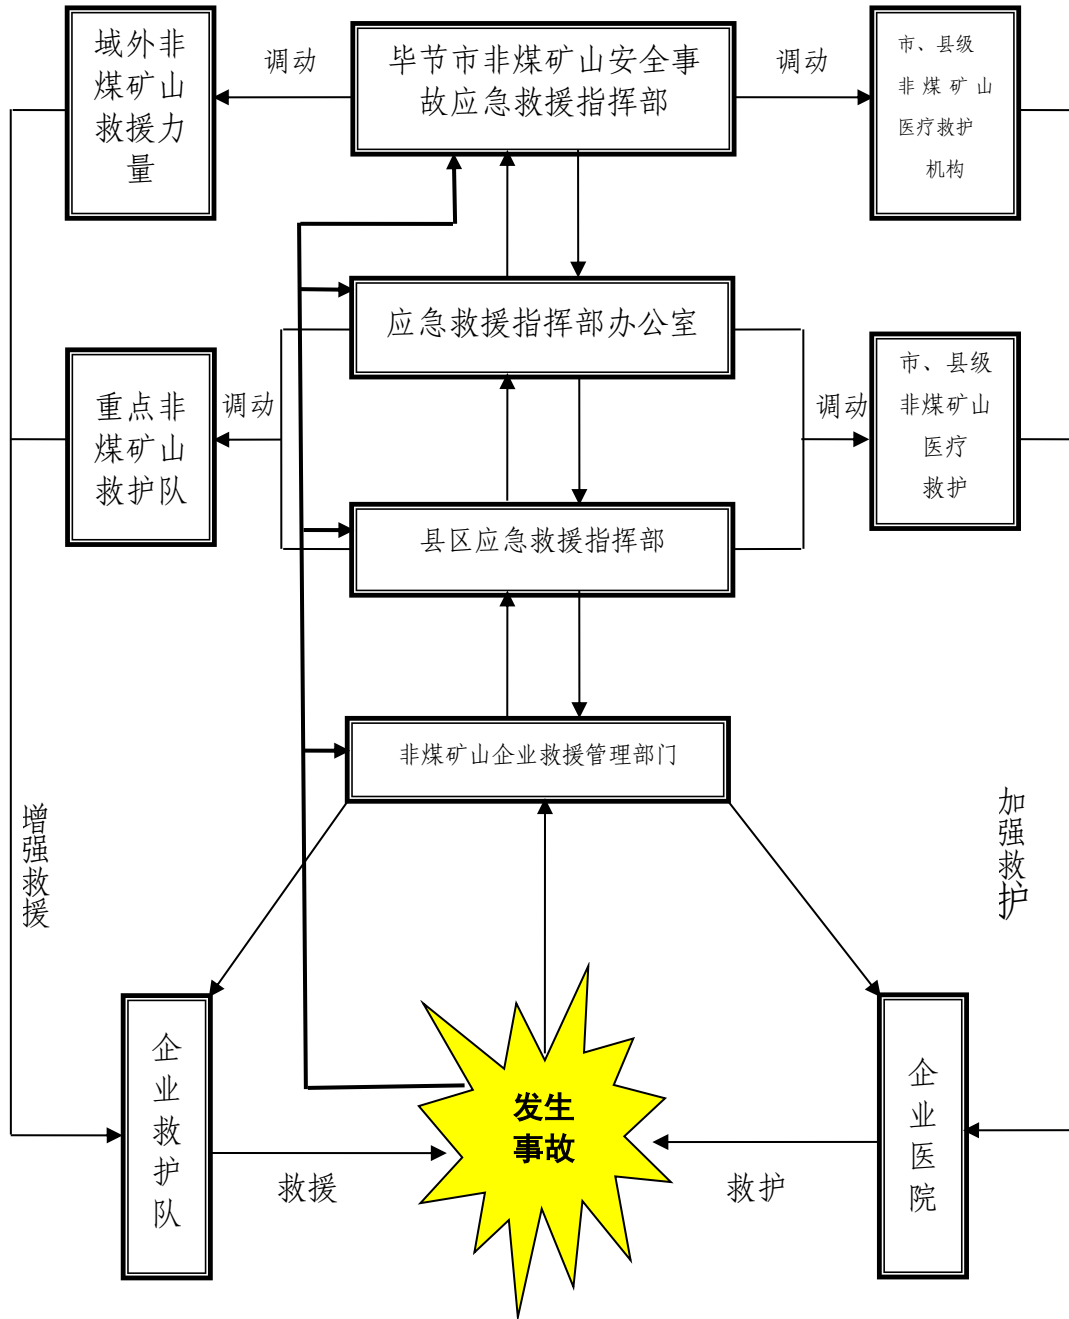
域外非煤矿山救援力量

调动

毕节市非煤矿山安全事故应急救援指挥部

调动

市、县级非煤矿山医疗救护机构

应急救援指挥部办公室

重点非煤矿山救护队

调动

调动

市、县级非煤矿山医疗救护

县区应急救援指挥部

非煤矿山企业救援管理部门

增强救援

加强救护

企业救护队

发生事故

企业医院

救援

救护